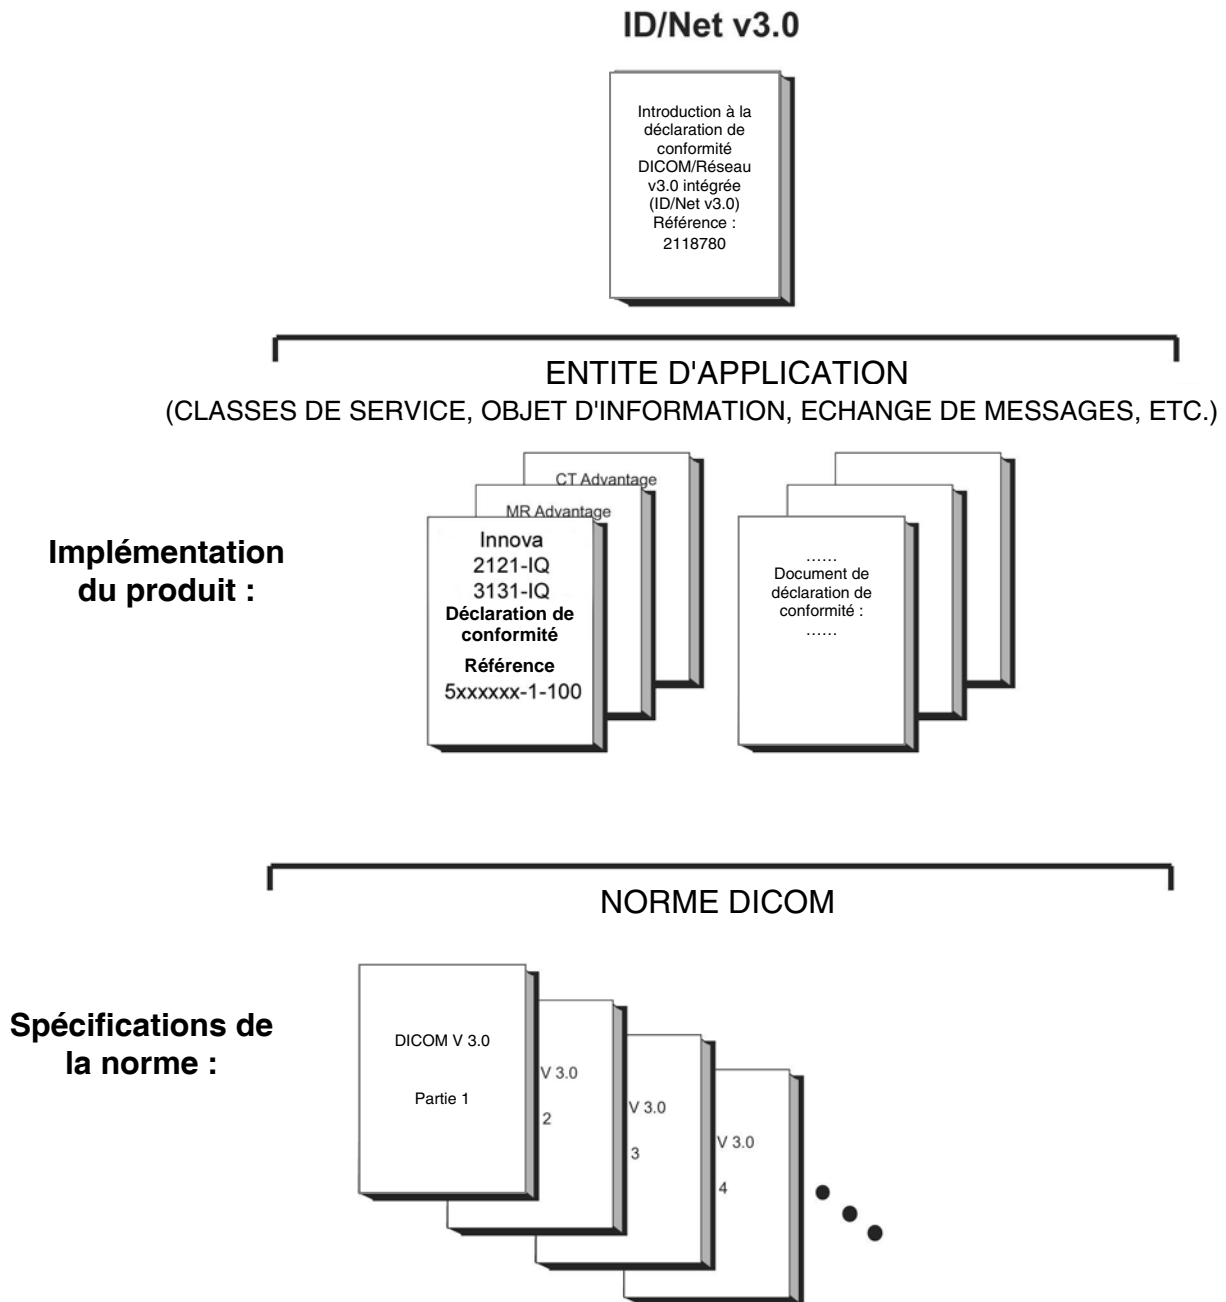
ID/Net v3.0

Introduction à la déclaration de conformité DICOM/Réseau v3.0 intégrée (ID/Net v3.0) Référence : 2118780

ENTITE D'APPLICATION
(CLASSES DE SERVICE, OBJET D'INFORMATION, ECHANGE DE MESSAGES, ETC.)

Implémentation du produit :

CT Advantage

MR Advantage

Innova
2121-IQ
3131-IQ
Déclaration de conformité
Référence
5xxxxxx-1-100

……
Document de déclaration de conformité :
……

NORME DICOM

Spécifications de la norme :

DICOM V 3.0

Partie 1

V 3.0

2

V 3.0

3

V 3.0

4